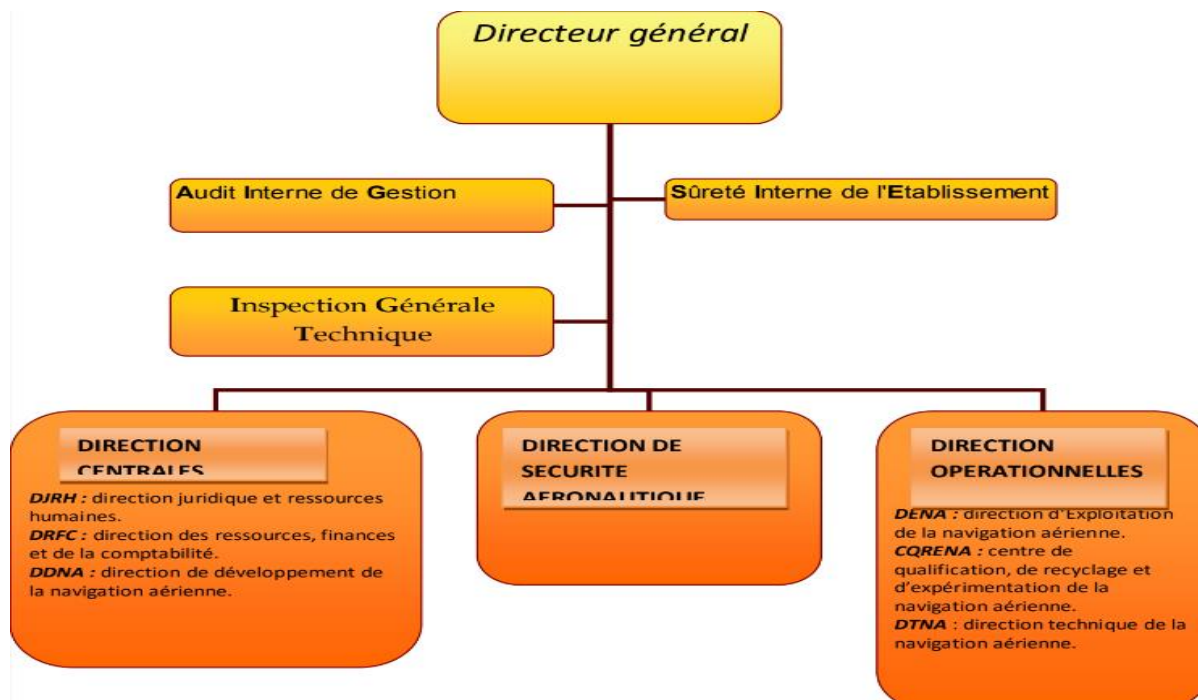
Directeur général

Audit Interne de Gestion

Sûreté Interne de l'Etablissement

Inspection Générale Technique

DIRECTION CENTRALES

DJRH : direction juridique et ressources humaines.
DRFC : direction des ressources, finances et de la comptabilité.
DDNA : direction de développement de la navigation aérienne.

DIRECTION DE SECURITE AERONAUTIQUE

DIRECTION OPERATIONNELLES

DENA : direction d'Exploitation de la navigation aérienne.
CQRENA : centre de qualification, de recyclage et d'expérimentation de la navigation aérienne.
DTNA : direction technique de la navigation aérienne.